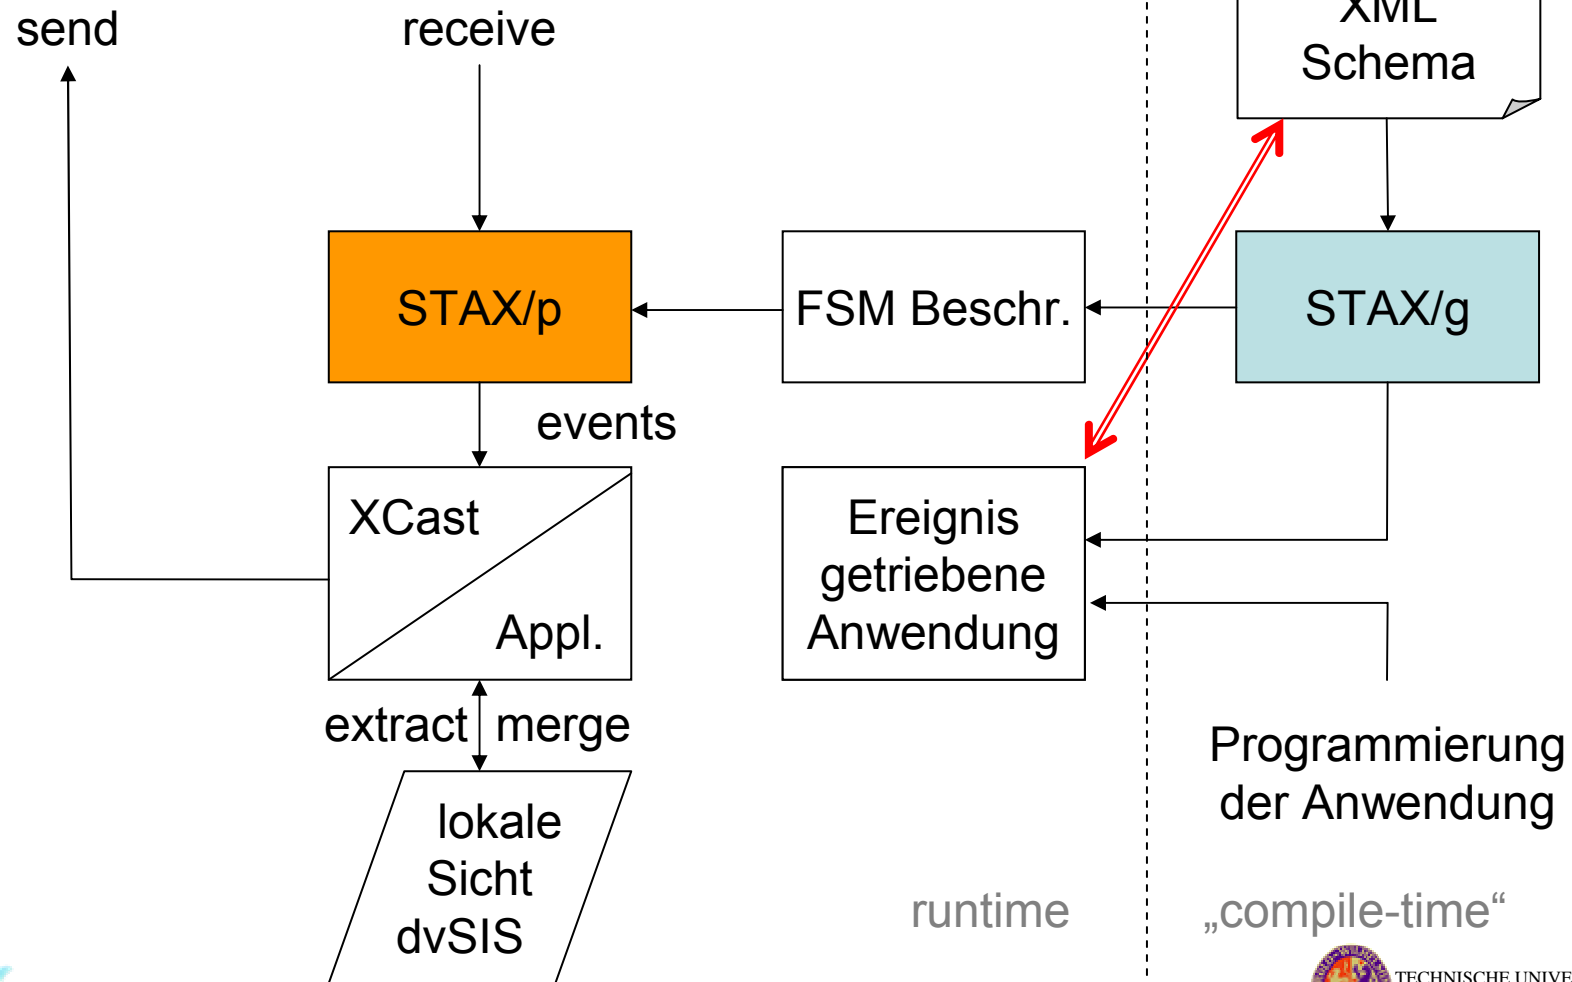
send

receive

XML
Schema

STAX/p

FSM Beschr.

STAX/g

events

XCast

Appl.

Ereignis getriebene Anwendung

extract

merge

lokale Sicht dvSIS

Programmierung der Anwendung

runtime

„compile-time“

TECHNISCHE UNIVE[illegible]